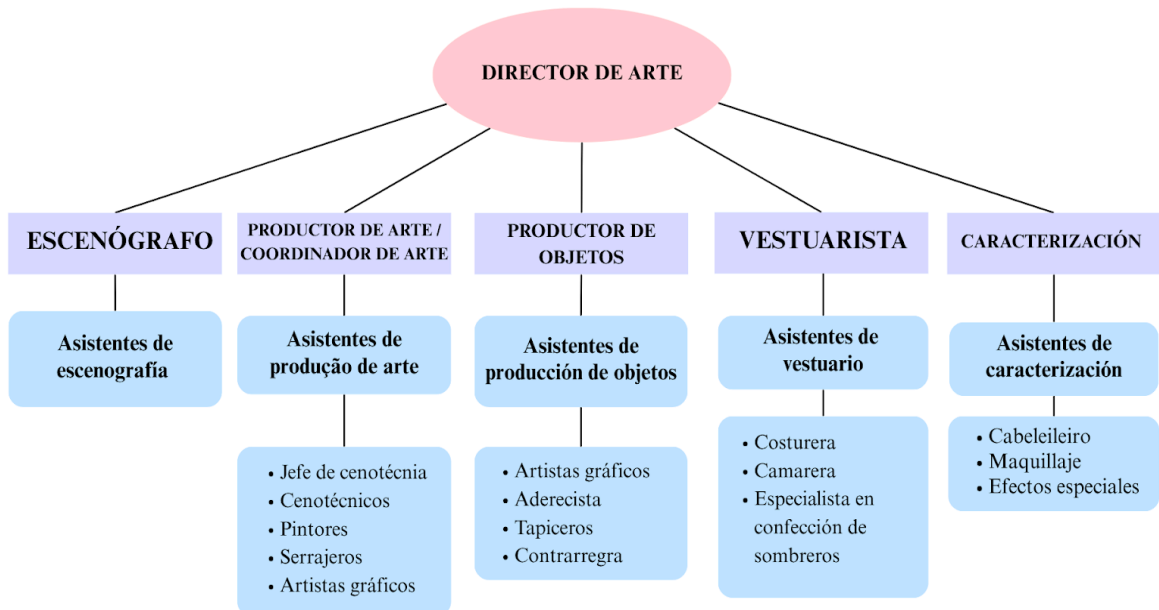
DIRECTOR DE ARTE

ESCENÓGRAFO

Asistentes de escenografía

PRODUCTOR DE ARTE / COORDINADOR DE ARTE

Asistentes de produção de arte

• Jefe de cenotécnia
• Cenotécnicos
• Pintores
• Serrajeros
• Artistas gráficos

PRODUCTOR DE OBJETOS

Asistentes de producción de objetos

• Artistas gráficos
• Aderecista
• Tapiceros
• Contrarregra

VESTUARISTA

Asistentes de vestuario

• Costurera
• Camarera
• Especialista en confección de sombreros

CARACTERIZACIÓN

Asistentes de caracterización

• Cabeleileiro
• Maquillaje
• Efectos especiales